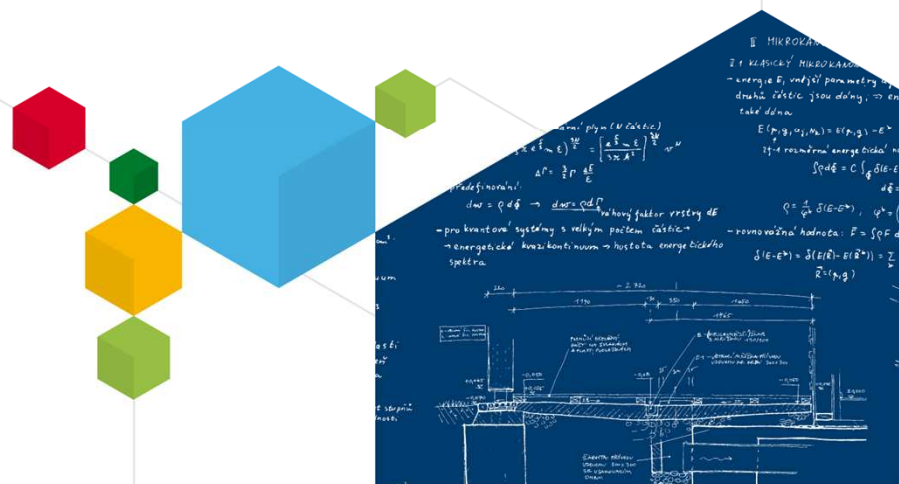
II MIKROKAN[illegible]

2.1 KLASICKÝ MIKROKANO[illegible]

– energie $E$, vnější parametry $a_j$ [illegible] druhů částic jsou dány, ⇒ en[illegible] také dána

$E(p_i, q_i, a_j, N_k) = E(p, q) - E^*$

2.1.1 rozměrná energetická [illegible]

$\int \rho d\phi = C \int_\phi \delta(E - E^*)$

$d\phi =$ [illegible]

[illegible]ální plyn ($N$ částic)

$\left[\frac{a E}{3\pi A^2}\right]^{\frac{3N}{2}}$

$\Delta\Gamma = \frac{3}{2}N \frac{dE}{E}$

– předefinování:

$d\omega = \rho d\phi \rightarrow d\omega = \rho d\Gamma$ váhový faktor vrstvy $dE$

– pro kvantové systémy s velkým počtem částic →

→ energetické kvazikontinuum → hustota energetického spektra

$\rho = \frac{1}{\phi} \delta(E - E^*)$

– rovnovážná hodnota: $\bar{F} = \int \rho F d$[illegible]

$\delta(E - E^*) = \delta(E(\vec{R}) - E(\vec{R}^*)) = \sum$

$\vec{R} = (p, q)$

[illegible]

1190

350

1450

1965

PODLAHA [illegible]

ZEMINA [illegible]

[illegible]

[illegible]

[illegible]